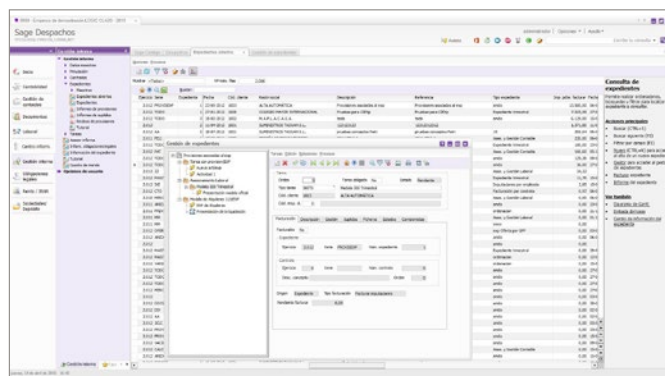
Sage Despachos

Inicio

Contabilidad

Gestión de contactos

Documentos

Laboral

Gestión interna

Obligaciones legales

Renta / IRPF

Sociedad Expedito

Gestión de expedientes

Consulta de expedientes